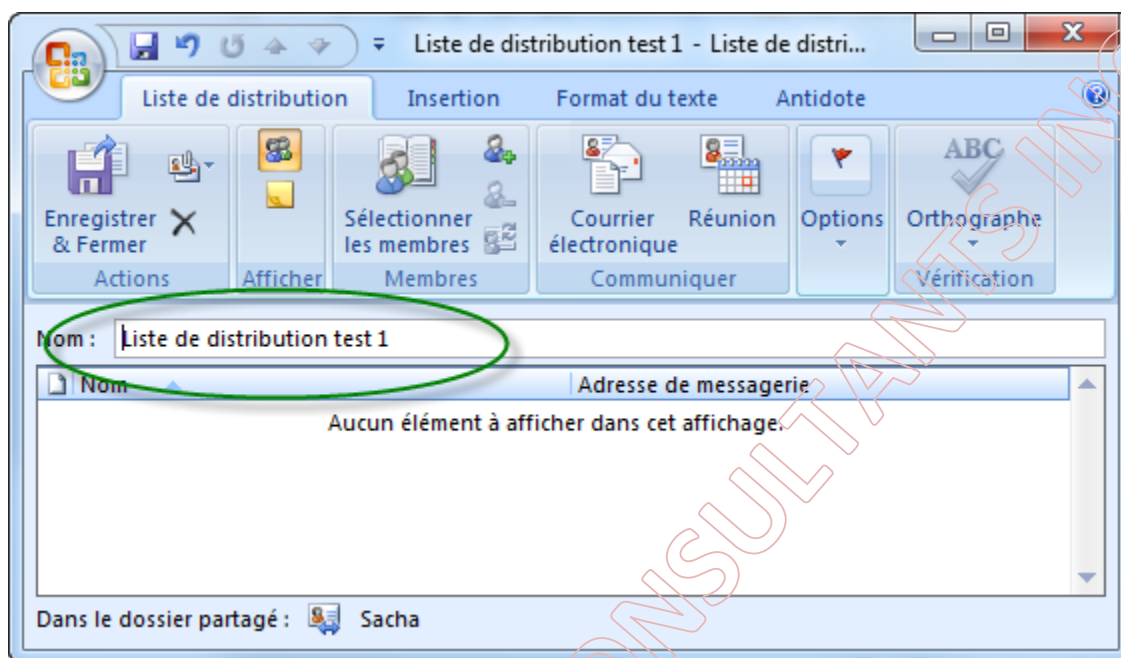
Liste de distribution test 1 - Liste de distri...

Liste de distribution
Insertion
Format du texte
Antidote

Enregistrer & Fermer
Actions
Afficher
Sélectionner les membres
Membres
Courrier électronique
Réunion
Communiquer
Options
ABC
Orthographe
Vérification

Nom : Liste de distribution test 1

Nom
Adresse de messagerie
Aucun élément à afficher dans cet affichage.

Dans le dossier partagé : Sacha

CONSULTANTS IN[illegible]